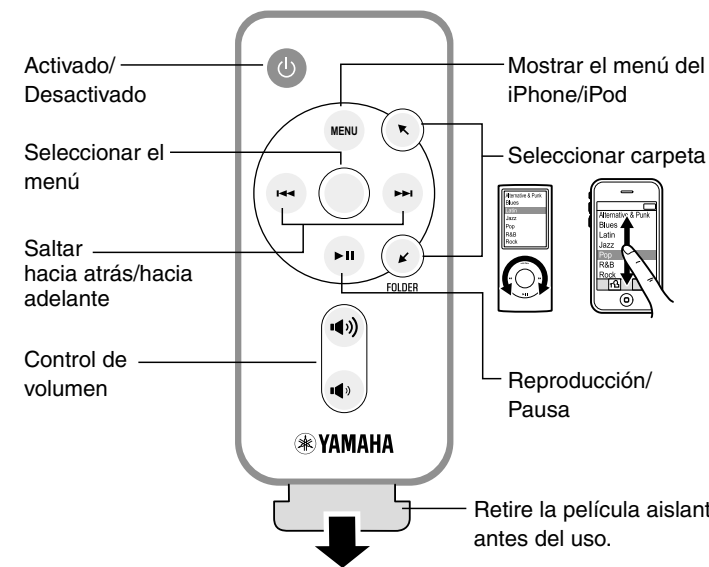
Activado/
Desactivado

Seleccionar el menú

Saltar hacia atrás/hacia adelante

Control de volumen

MENU

FOLDER

YAMAHA

Mostrar el menú del iPhone/iPod

Seleccionar carpeta

Alternative & Punk
Blues
Jazz
Pop
R&B
Rock

Alternative & Punk
Blues
Latin
Jazz
Pop
R&B
Rock

Reproducción/
Pausa

Retire la película aislant
antes del uso.